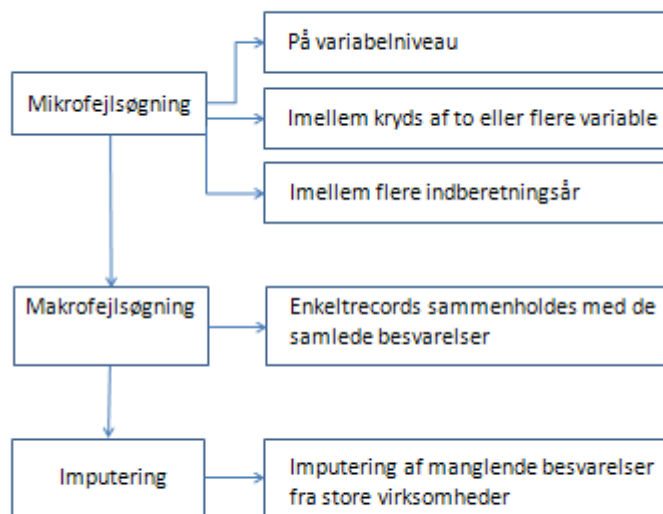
Mikrofejlsøgning

På variabelniveau

Imellem kryds af to eller flere variable

Imellem flere indberetningsår

Makrofejlsøgning

Enkeltrecords sammenholdes med de samlede besvarelser

Imputering

Imputering af manglende besvarelser fra store virksomheder